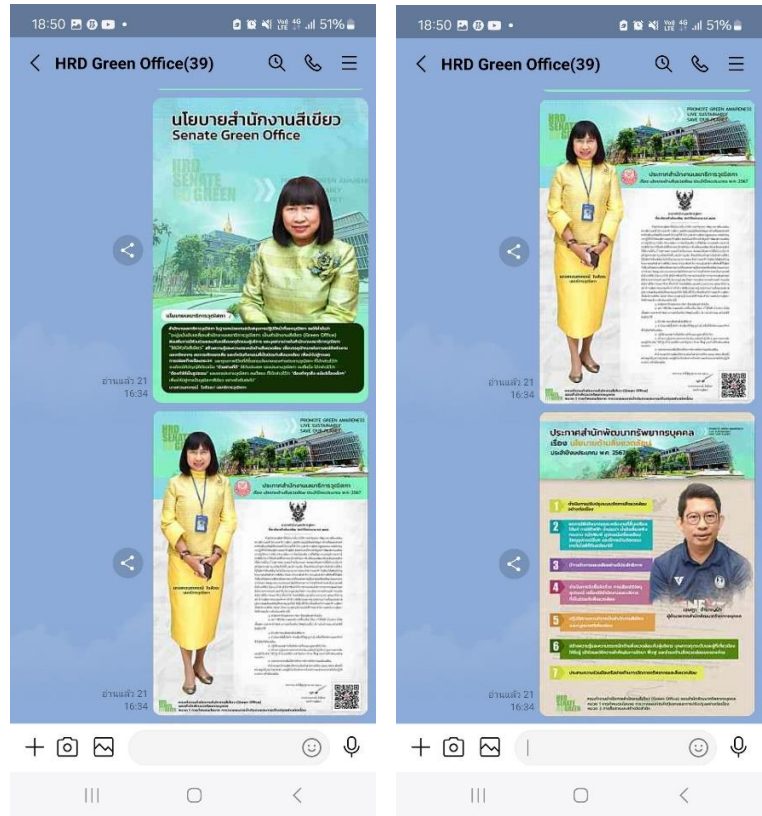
18:50

51%

HRD Green Office(39)

นโยบายสำนักงานสีเขียว
Senate Green Office

HRD SENATE GREEN

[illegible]

อ่านแล้ว 21
16:34

PROMOTE GREEN AWARENESS
LIVE SUSTAINABLY

HRD SENATE GREEN

ประกาศสำนักงานเลขาธิการวุฒิสภา

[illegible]

อ่านแล้ว 21
16:34

18:50

51%

HRD Green Office(39)

PROMOTE GREEN AWARENESS
LIVE SUSTAINABLY
SAVE OUR PLANET

HRD SENATE GREEN

ประกาศสำนักงานเลขาธิการวุฒิสภา

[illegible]

อ่านแล้ว 21
16:34

ประกาศสำนักพัฒนาทรัพยากรบุคคล
เรื่อง นโยบายด้านสิ่งแวดล้อม
ประจำปีงบประมาณ พ.ศ. 2567

1
2
3
4
5
6
7

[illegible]

HRD SENATE GREEN

อ่านแล้ว 21
16:34